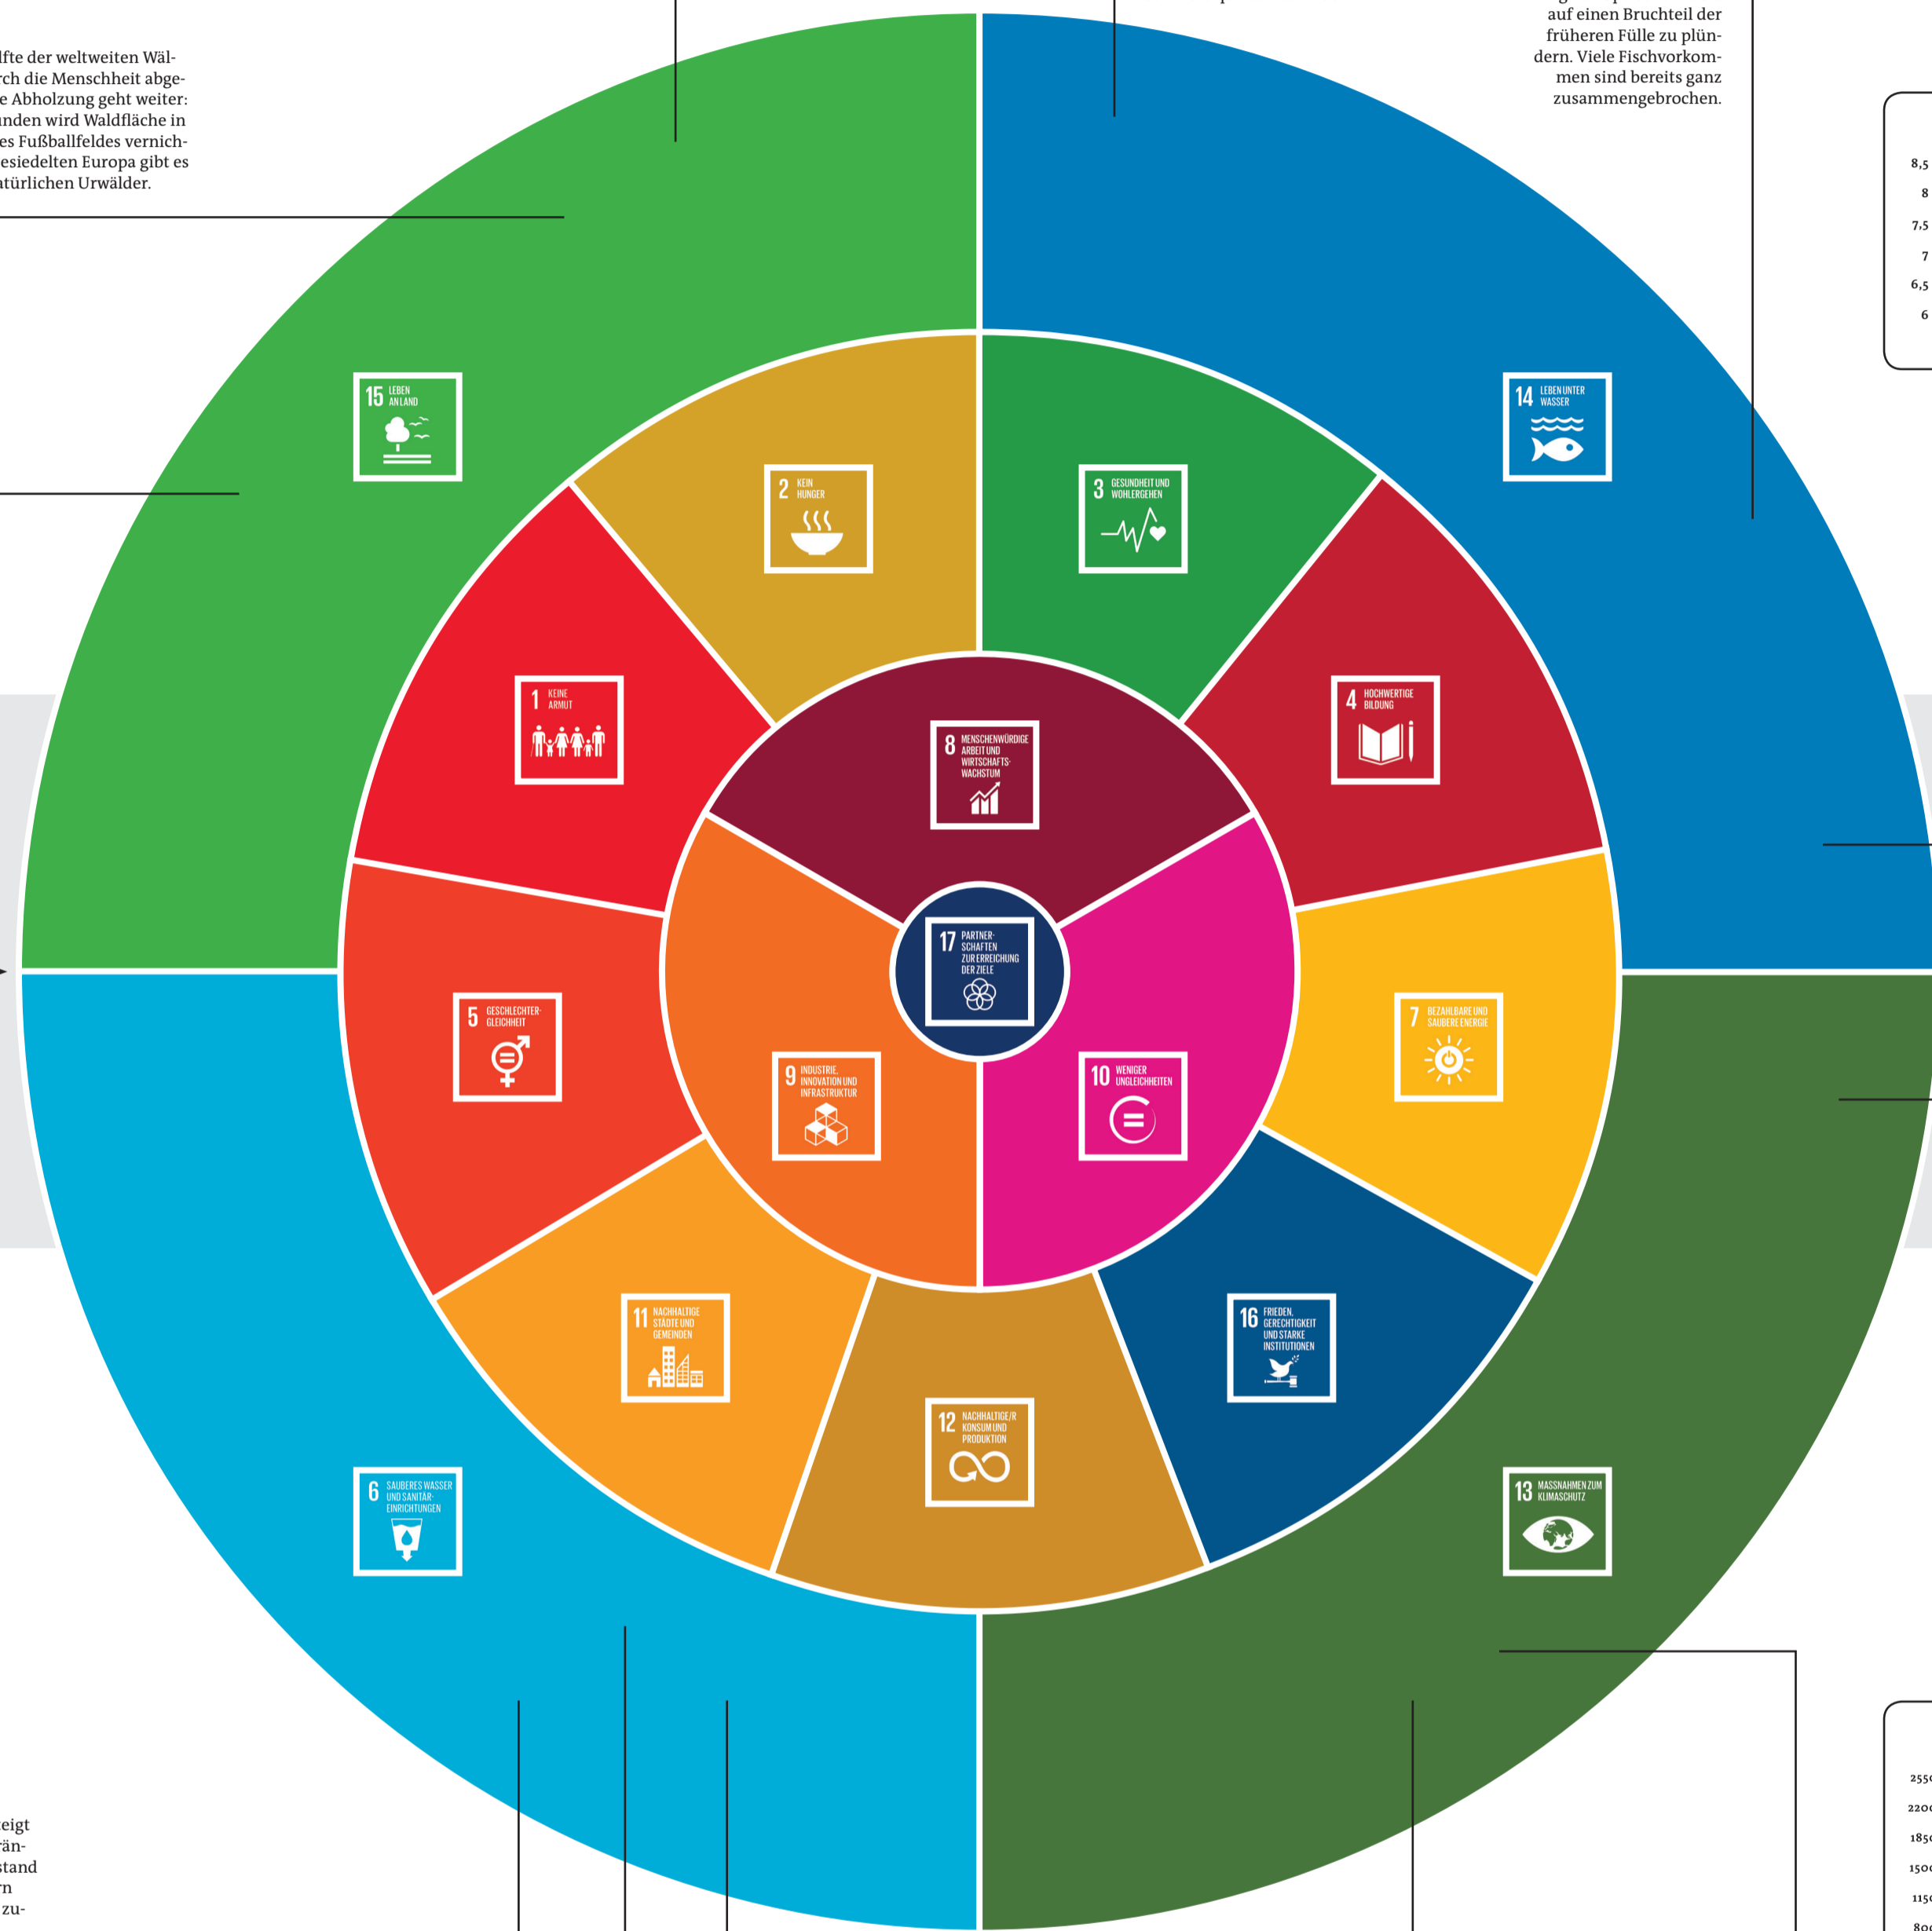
lfte der weltweiten Wälrch die Menschheit abgee Abholzung geht weiter: nden wird Waldfläche in es Fußballfeldes vernichesiedelten Europa gibt es atürlichen Urwälder.

auf einen Bruchteil der früheren Fülle zu plündern. Viele Fischvorkommen sind bereits ganz zusammengebrochen.

8,5
8
7,5
7
6,5
6

15 LEBEN AN LAND

2 KEIN HUNGER

3 GESUNDHEIT UND WOHLERGEHEN

14 LEBEN UNTER WASSER

1 KEINE ARMUT

8 MENSCHENWÜRDIGE ARBEIT UND WIRTSCHAFTSWACHSTUM

4 HOCHWERTIGE BILDUNG

5 GESCHLECHTERGLEICHHEIT

17 PARTNERSCHAFTEN ZUR ERREICHUNG DER ZIELE

7 BEZAHLBARE UND SAUBERE ENERGIE

9 INDUSTRIE, INNOVATION UND INFRASTRUKTUR

10 WENIGER UNGLEICHHEITEN

11 NACHHALTIGE STÄDTE UND GEMEINDEN

16 FRIEDEN, GERECHTIGKEIT UND STARKE INSTITUTIONEN

12 NACHHALTIGE/R KONSUM UND PRODUKTION

6 SAUBERES WASSER UND SANITÄREINRICHTUNGEN

13 MASSNAHMEN ZUM KLIMASCHUTZ

eigt rän-stand rn zu-

255
220
185
150
115
80